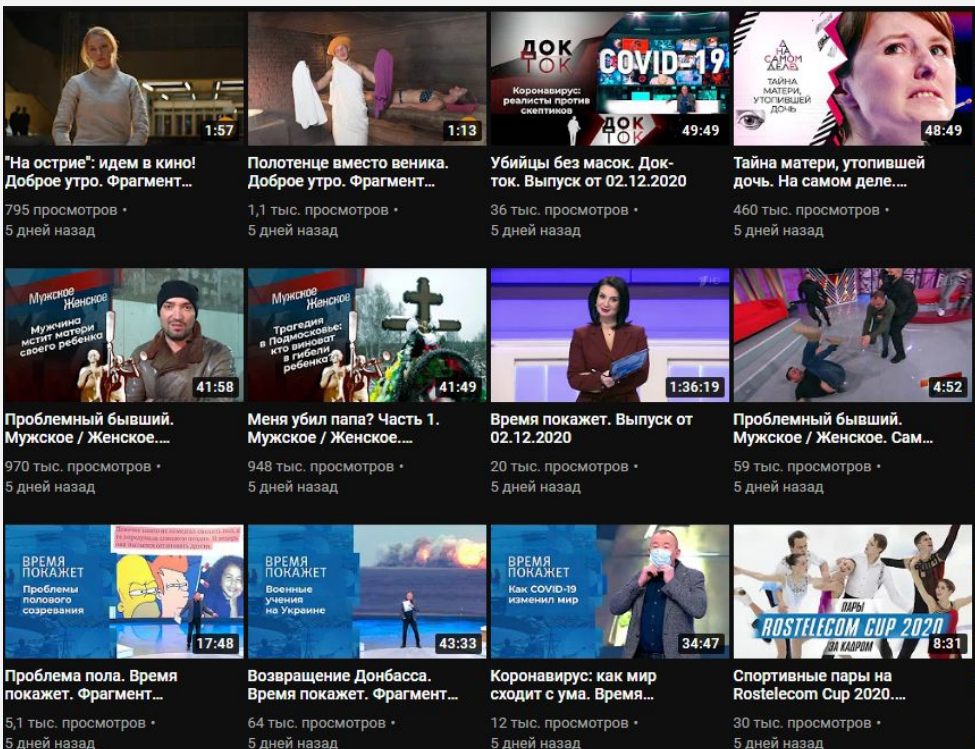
1:57
"На острие": идем в кино! Доброе утро. Фрагмент...
795 просмотров •
5 дней назад

1:13
Полотенце вместо веника. Доброе утро. Фрагмент...
1,1 тыс. просмотров •
5 дней назад

ДОК ТОК
COVID-19
Коронавирус: реалисты против скептиков
ДОК ТОК
49:49
Убийцы без масок. Док-ток. Выпуск от 02.12.2020
36 тыс. просмотров •
5 дней назад

НА САМОМ ДЕЛЕ
ТАЙНА МАТЕРИ, УТОПИВШЕЙ ДОЧЬ
48:49
Тайна матери, утопившей дочь. На самом деле....
460 тыс. просмотров •
5 дней назад

Мужское Женское
Мужчина мстит матери своего ребенка
41:58
Проблемный бывший. Мужское / Женское....
970 тыс. просмотров •
5 дней назад

Мужское Женское
Трагедия в Подмосковье: кто виноват в гибели ребенка?
41:49
Меня убил папа? Часть 1. Мужское / Женское....
948 тыс. просмотров •
5 дней назад

1:36:19
Время покажет. Выпуск от 02.12.2020
20 тыс. просмотров •
5 дней назад

4:52
Проблемный бывший. Мужское / Женское. Сам...
59 тыс. просмотров •
5 дней назад

ВРЕМЯ ПОКАЖЕТ
Проблемы полового созревания
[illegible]
17:48
Проблема пола. Время покажет. Фрагмент...
5,1 тыс. просмотров •
5 дней назад

ВРЕМЯ ПОКАЖЕТ
Военные учения на Украине
43:33
Возвращение Донбасса. Время покажет. Фрагмент...
64 тыс. просмотров •
5 дней назад

ВРЕМЯ ПОКАЖЕТ
Как COVID-19 изменил мир
34:47
Коронавирус: как мир сходит с ума. Время...
12 тыс. просмотров •
5 дней назад

ПАРЫ
ROSTELECOM CUP 2020
ЗА КАДРОМ
8:31
Спортивные пары на Rostelecom Cup 2020....
30 тыс. просмотров •
5 дней назад